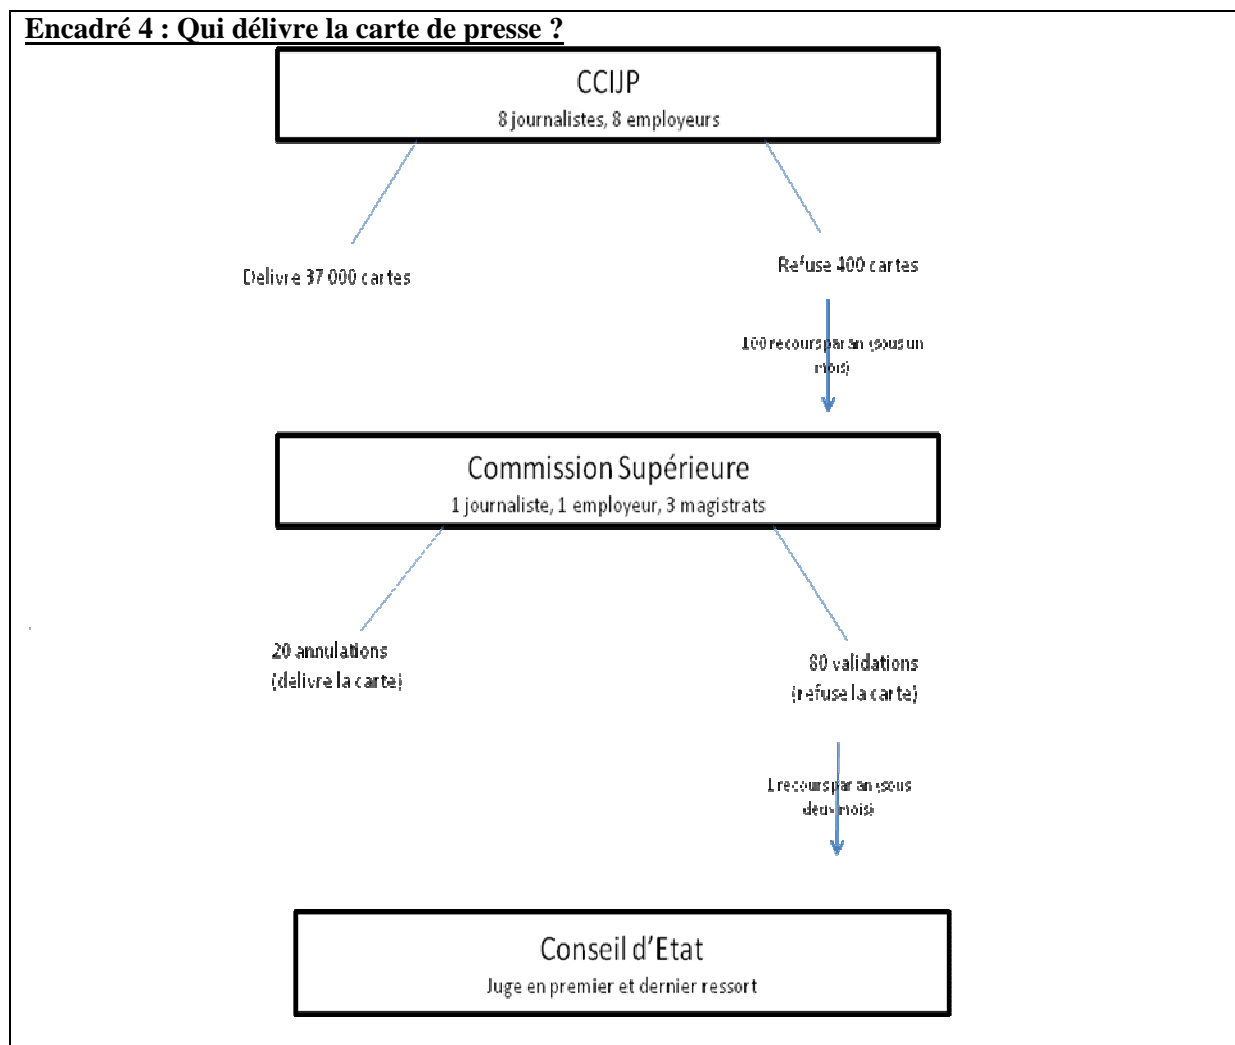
Encadré 4 : Qui délivre la carte de presse ?

CCIJP
8 journalistes, 8 employeurs

Delivre 37 000 cartes

Refuse 400 cartes

100 recours par an (sous un mois)

Commission Supérieure
1 journaliste, 1 employeur, 3 magistrats

20 annulations
(delivre la carte)

80 validations
(refuse la carte)

1 recours par an (sous deux mois)

Conseil d'Etat
Juge en premier et dernier ressort